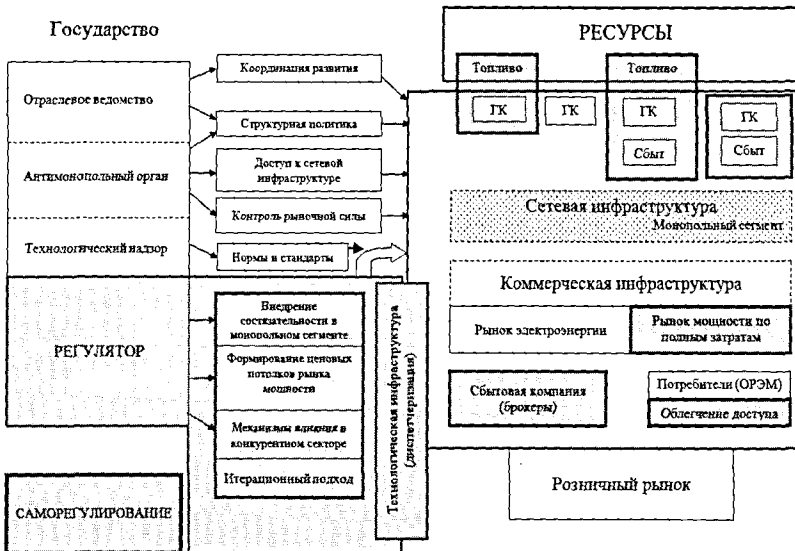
Государство

Отраслевое ведомство

Антимонопольный орган

Технологический надзор

Координация развития

Структурная политика

Доступ к сетевой инфраструктуре

Контроль рыночной силы

Нормы и стандарты

РЕСУРСЫ

Топливо

Топливо

ГК

ГК

ГК

Сбыт

ГК

Сбыт

Сетевая инфраструктура

Монопольный сегмент

Коммерческая инфраструктура

Рынок электроэнергии

Рынок мощности по полным затратам

Сбытовая компания (брокеры)

Потребители (ОРЭМ)

Облегчение доступа

Розничный рынок

РЕГУЛЯТОР

Внедрение состязательности в монопольном сегменте

Формирование ценовых потоков рынка мощности

Механизмы влияния в конкурентном секторе

Итерационный подход

Технологическая инфраструктура (диспетчеризация)

САМОРЕГУЛИРОВАНИЕ